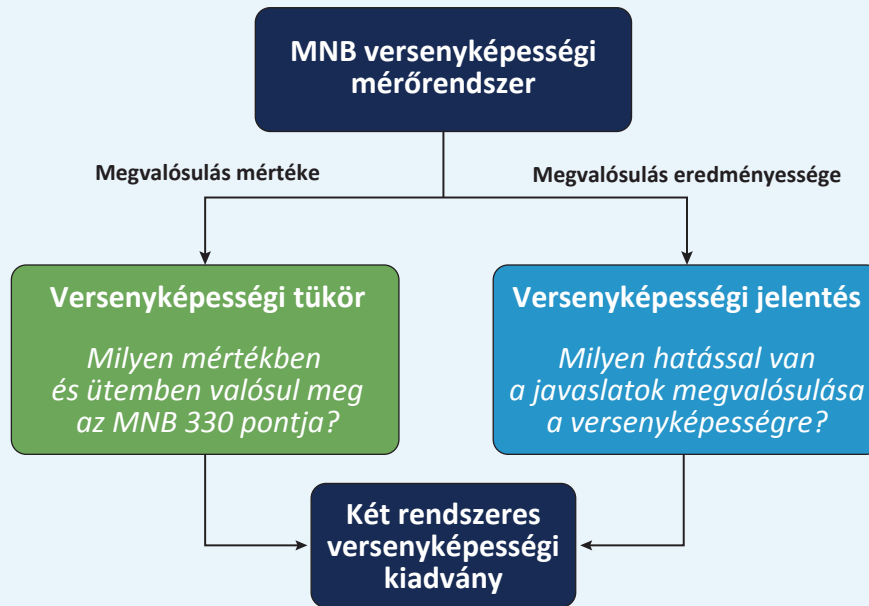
MNB versenyképességi mérőrendszer

Megvalósulás mértéke

Megvalósulás eredményessége

Versenyképességi tükör

Milyen mértékben és ütemben valósul meg az MNB 330 pontja?

Versenyképességi jelentés

Milyen hatással van a javaslatok megvalósulása a versenyképességre?

Két rendszeres versenyképességi kiadvány